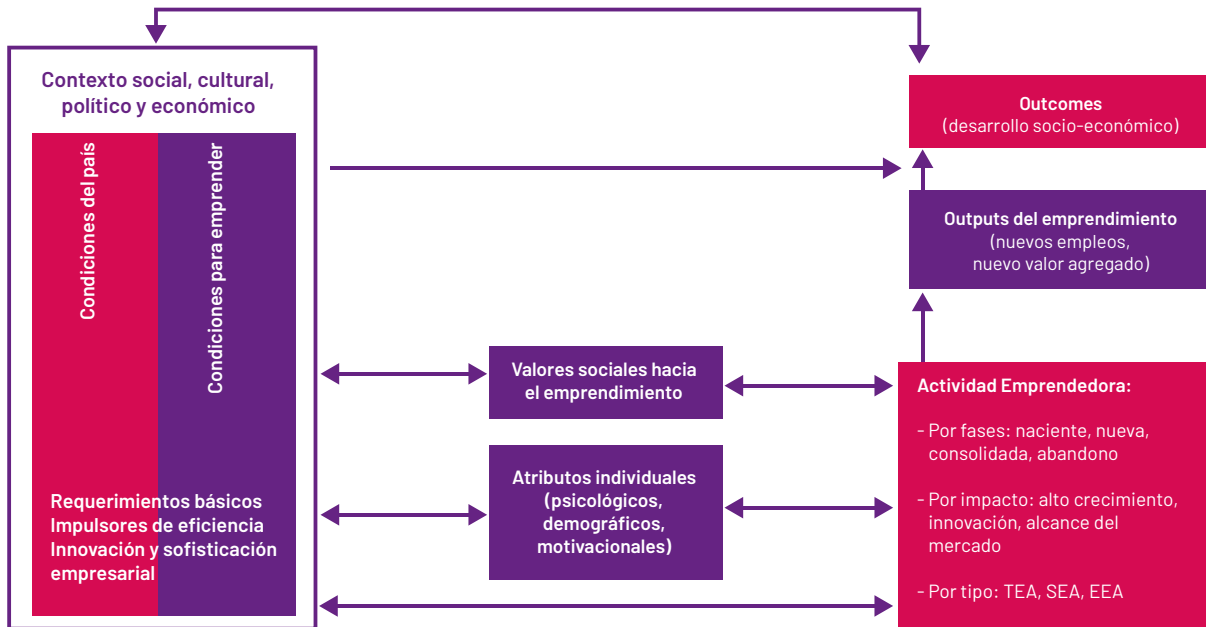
Contexto social, cultural, político y económico

Condiciones del país

Condiciones para emprender

Requerimientos básicos
Impulsores de eficiencia
Innovación y sofisticación empresarial

Outcomes
(desarrollo socio-económico)

Outputs del emprendimiento
(nuevos empleos, nuevo valor agregado)

Valores sociales hacia el emprendimiento

Atributos individuales (psicológicos, demográficos, motivacionales)

Actividad Emprendedora:

- Por fases: naciente, nueva, consolidada, abandono

- Por impacto: alto crecimiento, innovación, alcance del mercado

- Por tipo: TEA, SEA, EEA